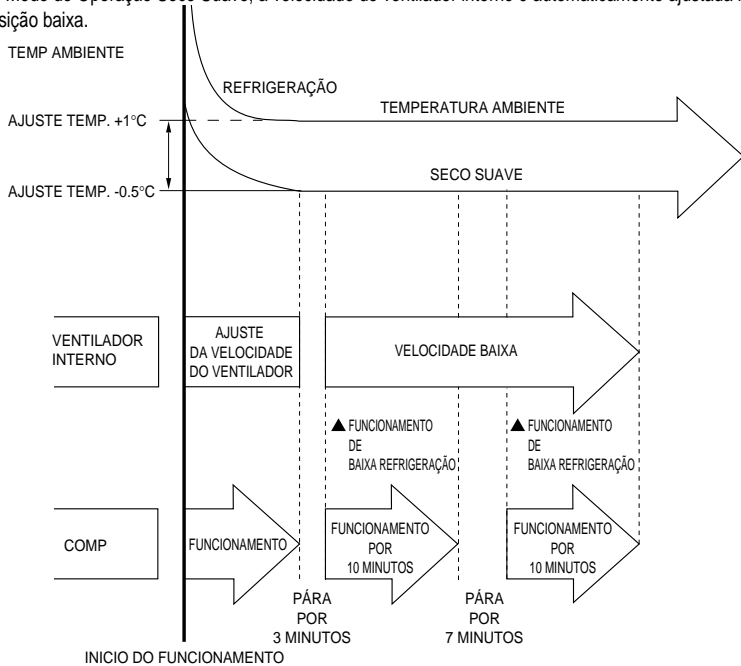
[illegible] modo de Operação Seco Suave, a velocidade do ventilador interno é automaticamente ajustada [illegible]sição baixa.

TEMP AMBIENTE

REFRIGERAÇÃO

AJUSTE TEMP. +1°C

TEMPERATURA AMBIENTE

AJUSTE TEMP. -0.5°C

SECO SUAVE

VENTILADOR INTERNO

AJUSTE DA VELOCIDADE DO VENTILADOR

VELOCIDADE BAIXA

▲ FUNCIONAMENTO DE BAIXA REFRIGERAÇÃO

▲ FUNCIONAMENTO DE BAIXA REFRIGERAÇÃO

COMP

FUNCIONAMENTO

FUNCIONAMENTO POR 10 MINUTOS

FUNCIONAMENTO POR 10 MINUTOS

PÁRA POR 3 MINUTOS

PÁRA POR 7 MINUTOS

INICIO DO FUNCIONAMENTO